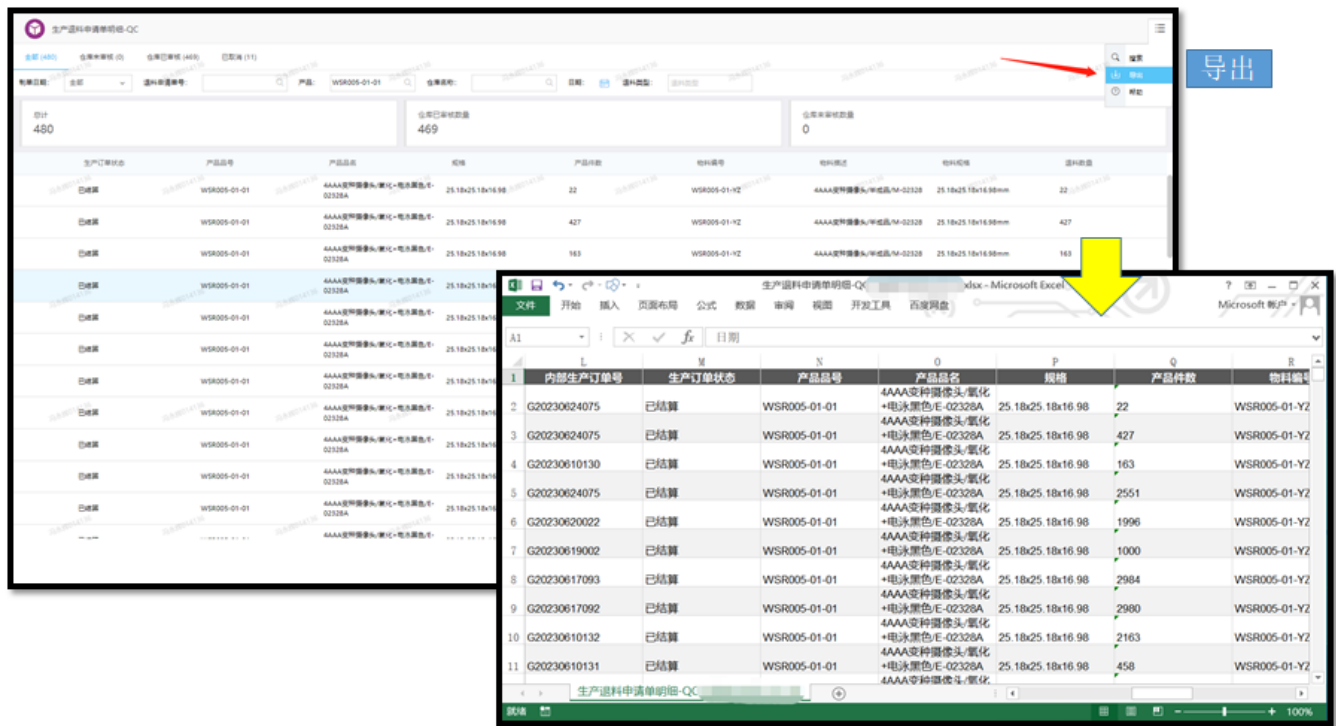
生产退料申请单明细-QC

全部 (480) 仓库未审核 (0) 仓库已审核 (469) 已取消 (11)

制单日期: 全部 退料申请单号: 产品: WSR005-01-01 仓库名称: 日期: 退料类型:

总计
480

仓库已审核数量
469

仓库未审核数量
0

搜索
导出
帮助

导出

| 生产订单状态 | 产品品号 | 产品品名 | 规格 | 产品件数 | 物料编号 | 物料描述 | 物料规格 | 退料数量 |
|---|---|---|---|---|---|---|---|---|
| 已结算 | WSR005-01-01 | 4AAA变种摄像头/氧化+电泳黑色/E-02328A | 25.18x25.18x16.98 | 22 | WSR005-01-YZ | 4AAA变种摄像头/半成品/M-02328 | 25.18x25.18x16.98mm | 22 |
| 已结算 | WSR005-01-01 | 4AAA变种摄像头/氧化+电泳黑色/E-02328A | 25.18x25.18x16.98 | 427 | WSR005-01-YZ | 4AAA变种摄像头/半成品/M-02328 | 25.18x25.18x16.98mm | 427 |
| 已结算 | WSR005-01-01 | 4AAA变种摄像头/氧化+电泳黑色/E-02328A | 25.18x25.18x16.98 | 163 | WSR005-01-YZ | 4AAA变种摄像头/半成品/M-02328 | 25.18x25.18x16.98mm | 163 |
| 已结算 | WSR005-01-01 | 4AAA变种摄像头/氧化+电泳黑色/E-02328A | 25.18x25.18x16 | | | | | |
| 已结算 | WSR005-01-01 | 4AAA变种摄像头/氧化+电泳黑色/E-02328A | 25.18x25.18x16 | | | | | |
| 已结算 | WSR005-01-01 | 4AAA变种摄像头/氧化+电泳黑色/E-02328A | 25.18x25.18x16 | | | | | |
| 已结算 | WSR005-01-01 | 4AAA变种摄像头/氧化+电泳黑色/E-02328A | 25.18x25.18x16 | | | | | |
| 已结算 | WSR005-01-01 | 4AAA变种摄像头/氧化+电泳黑色/E-02328A | 25.18x25.18x16 | | | | | |
| 已结算 | WSR005-01-01 | 4AAA变种摄像头/氧化+电泳黑色/E-02328A | 25.18x25.18x16 | | | | | |
| 已结算 | WSR005-01-01 | 4AAA变种摄像头/氧化+电泳黑色/E-02328A | 25.18x25.18x16 | | | | | |
| 已结算 | WSR005-01-01 | 4AAA变种摄像头/氧化+电泳黑色/E-02328A | 25.18x25.18x16 | | | | | |

生产退料申请单明细-QC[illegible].xlsx - Microsoft Excel
文件 开始 插入 页面布局 公式 数据 审阅 视图 开发工具 百度网盘 Microsoft 帐户
A1 日期

| | L | M | N | O | P | Q | R |
|---|---|---|---|---|---|---|---|
| 1 | 内部生产订单号 | 生产订单状态 | 产品品号 | 产品品名 | 规格 | 产品件数 | 物料编号 |
| 2 | G20230624075 | 已结算 | WSR005-01-01 | 4AAA变种摄像头/氧化+电泳黑色/E-02328A | 25.18x25.18x16.98 | 22 | WSR005-01-YZ |
| 3 | G20230624075 | 已结算 | WSR005-01-01 | 4AAA变种摄像头/氧化+电泳黑色/E-02328A | 25.18x25.18x16.98 | 427 | WSR005-01-YZ |
| 4 | G20230610130 | 已结算 | WSR005-01-01 | 4AAA变种摄像头/氧化+电泳黑色/E-02328A | 25.18x25.18x16.98 | 163 | WSR005-01-YZ |
| 5 | G20230624075 | 已结算 | WSR005-01-01 | 4AAA变种摄像头/氧化+电泳黑色/E-02328A | 25.18x25.18x16.98 | 2551 | WSR005-01-YZ |
| 6 | G20230620022 | 已结算 | WSR005-01-01 | 4AAA变种摄像头/氧化+电泳黑色/E-02328A | 25.18x25.18x16.98 | 1996 | WSR005-01-YZ |
| 7 | G20230619002 | 已结算 | WSR005-01-01 | 4AAA变种摄像头/氧化+电泳黑色/E-02328A | 25.18x25.18x16.98 | 1000 | WSR005-01-YZ |
| 8 | G20230617093 | 已结算 | WSR005-01-01 | 4AAA变种摄像头/氧化+电泳黑色/E-02328A | 25.18x25.18x16.98 | 2984 | WSR005-01-YZ |
| 9 | G20230617092 | 已结算 | WSR005-01-01 | 4AAA变种摄像头/氧化+电泳黑色/E-02328A | 25.18x25.18x16.98 | 2980 | WSR005-01-YZ |
| 10 | G20230610132 | 已结算 | WSR005-01-01 | 4AAA变种摄像头/氧化+电泳黑色/E-02328A | 25.18x25.18x16.98 | 2163 | WSR005-01-YZ |
| 11 | G20230610131 | 已结算 | WSR005-01-01 | 4AAA变种摄像头/氧化+电泳黑色/E-02328A | 25.18x25.18x16.98 | 458 | WSR005-01-YZ |

生产退料申请单明细-QC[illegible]
就绪 100%